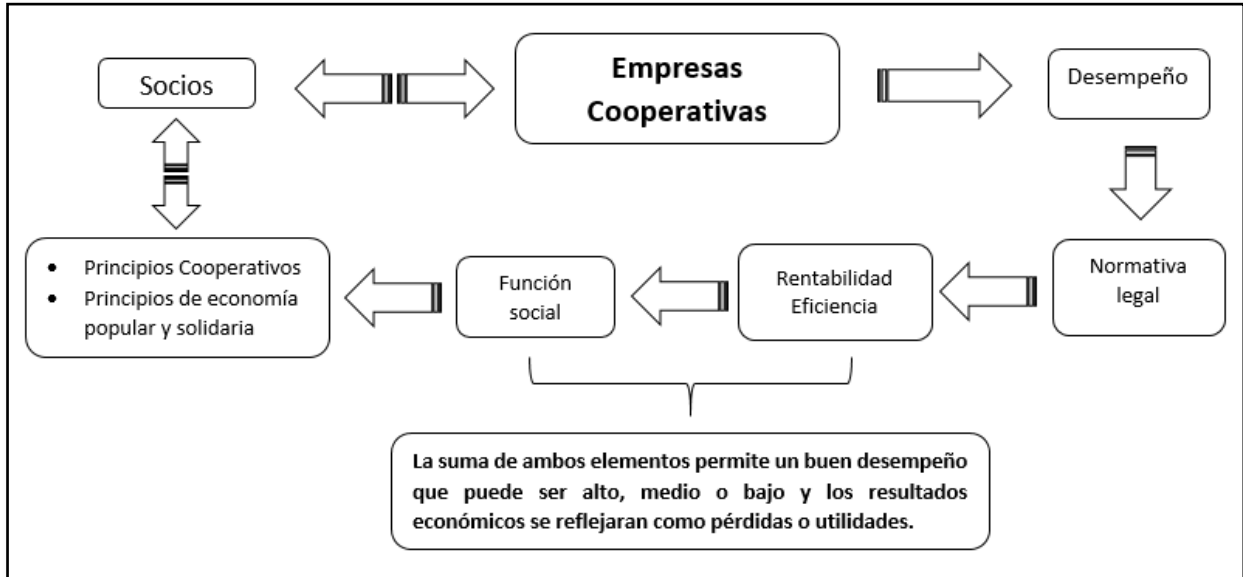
Socios

Empresas Cooperativas

Desempeño

Normativa legal

Rentabilidad Eficiencia

Función social

- Principios Cooperativos
- Principios de economía popular y solidaria

La suma de ambos elementos permite un buen desempeño que puede ser alto, medio o bajo y los resultados económicos se reflejaran como pérdidas o utilidades.